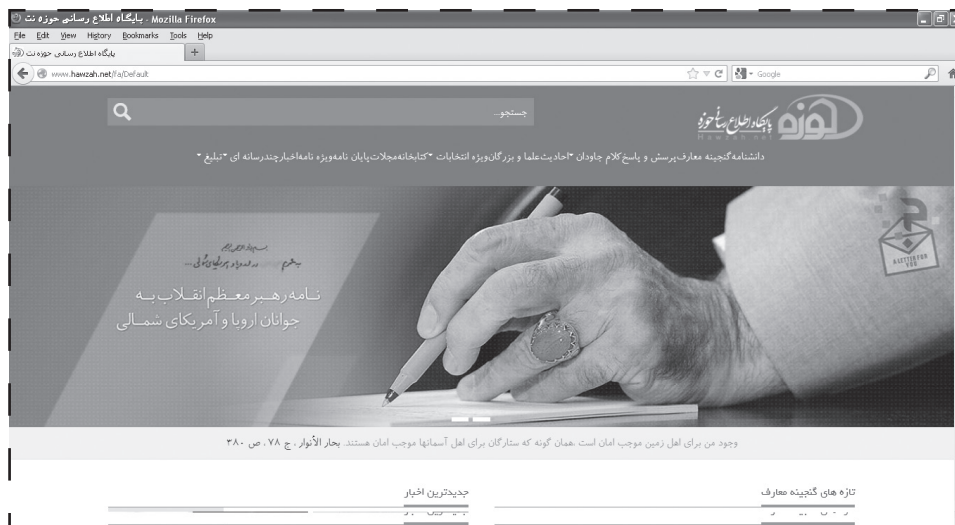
پایگاه اطلاع رسانی حوزه نت - Mozilla Firefox
File Edit View History Bookmarks Tools Help
پایگاه اطلاع رسانی حوزه نت
www.hawzah.net/fa/Default
Google

جستجو...
حوزه
پایگاه اطلاع رسانی حوزه
Hawzah.net

دانشنامه گنجینه معارف پرسش و پاسخ کلام جاودان احادیث علما و بزرگان ویژه انتخابات کتابخانه مجلات پایان نامه ویژه نامه اخبار چندرسانه ای تبلیغ

بسم الله الرحیم
به جوانان اروپا و آمریکای شمالی
نامه رهبر معظم انقلاب به جوانان اروپا و آمریکای شمالی
A LETTER FOR YOU

وجود من برای اهل زمین موجب امان است ،همان گونه که ستارگان برای اهل آسمانها موجب امان هستند. بحار الأنوار ، ج ۷۸ ، ص ۳۸۰

جدیدترین اخبار
تازه های گنجینه معارف